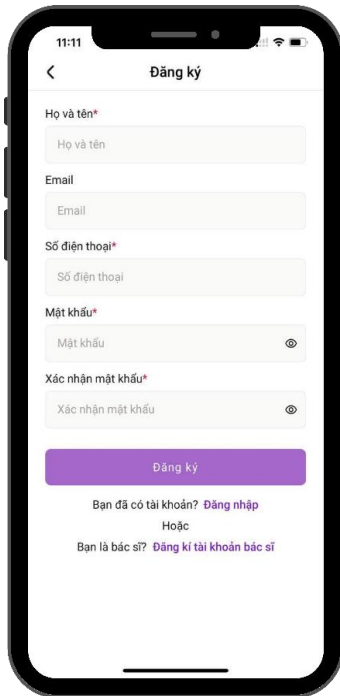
11:11

<

Đăng ký

Họ và tên*

Họ và tên

Email

Email

Số điện thoại*

Số điện thoại

Mật khẩu*

Mật khẩu

Xác nhận mật khẩu*

Xác nhận mật khẩu

Đăng ký

Bạn đã có tài khoản? Đăng nhập

Hoặc

Bạn là bác sĩ? Đăng kí tài khoản bác sĩ